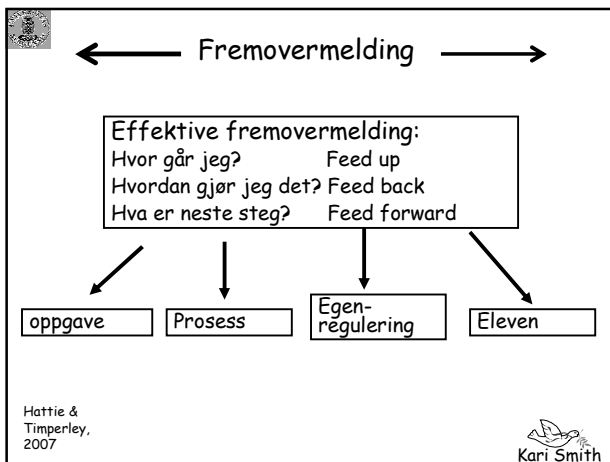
Fremovermelding

Effektive fremovermelding:
Hvor går jeg? Feed up
Hvordan gjør jeg det? Feed back
Hva er neste steg? Feed forward

oppgave

Prosess

Egen-regulering

Eleven

Hattie & Timperley, 2007

Kari Smith